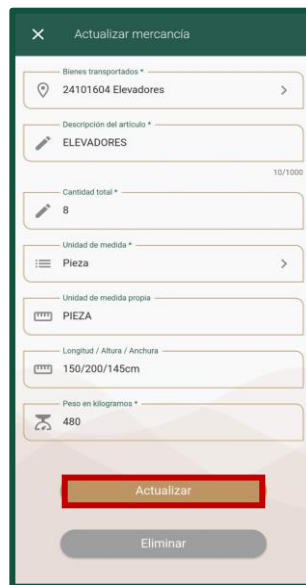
Actualizar mercancía

Bienes transportados *
24101604 Elevadores

Descripción del artículo *
ELEVADORES
10/1000

Cantidad total *
8

Unidad de medida *
Pieza

Unidad de medida propia
PIEZA

Longitud / Altura / Anchura
150/200/145cm

Peso en kilogramos *
480

Actualizar

Eliminar